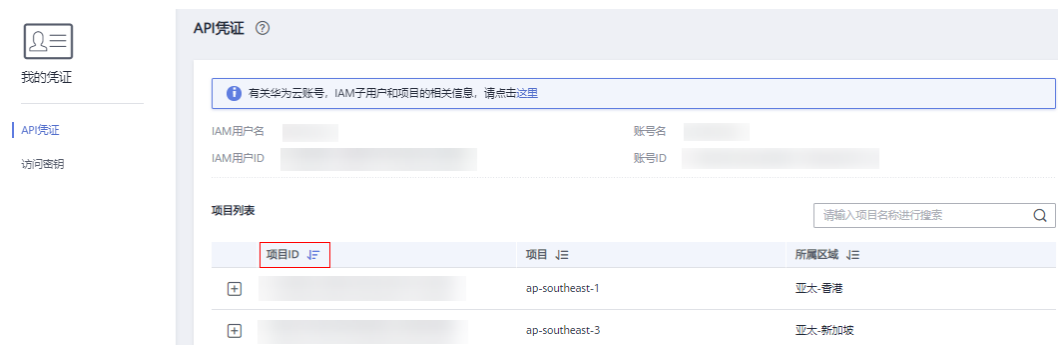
我的凭证

API凭证

访问密钥

API凭证

有关华为云账号，IAM子用户和项目的相关信息，请点击这里

IAM用户名

账号名

IAM用户ID

账号ID

项目列表

请输入项目名称进行搜索

| | 项目ID | 项目 | 所属区域 |
|---|---|---|---|
| + | | ap-southeast-1 | 亚太-香港 |
| + | | ap-southeast-3 | 亚太-新加坡 |